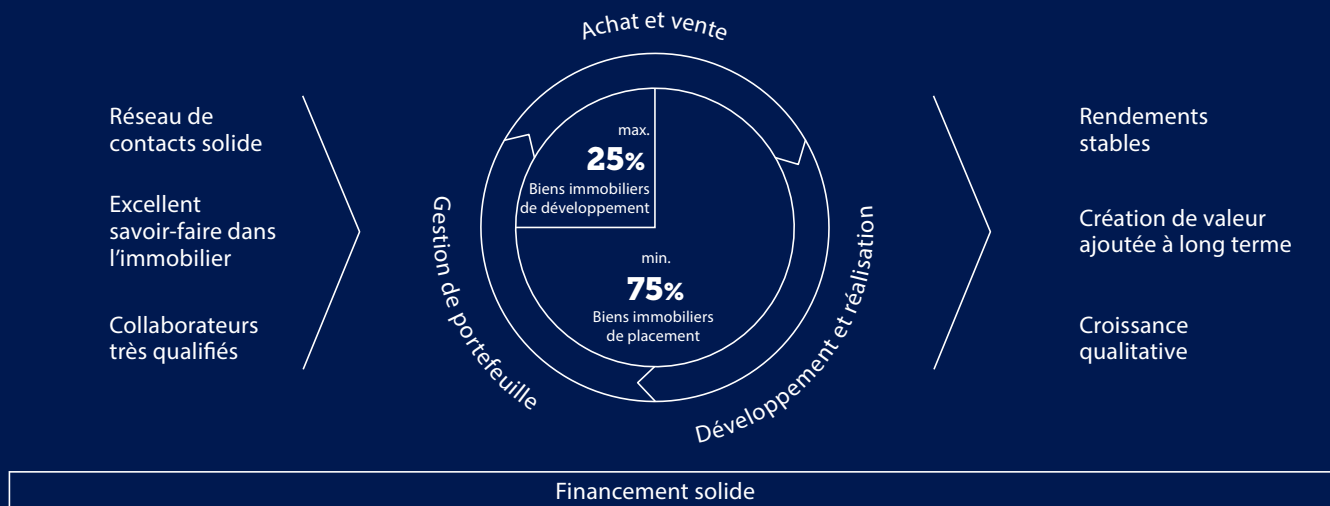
Réseau de contacts solide

Excellent savoir-faire dans l'immobilier

Collaborateurs très qualifiés

Achat et vente

max.
25%
Biens immobiliers de développement

min.
75%
Biens immobiliers de placement

Gestion de portefeuille

Développement et réalisation

Rendements stables

Création de valeur ajoutée à long terme

Croissance qualitative

Financement solide